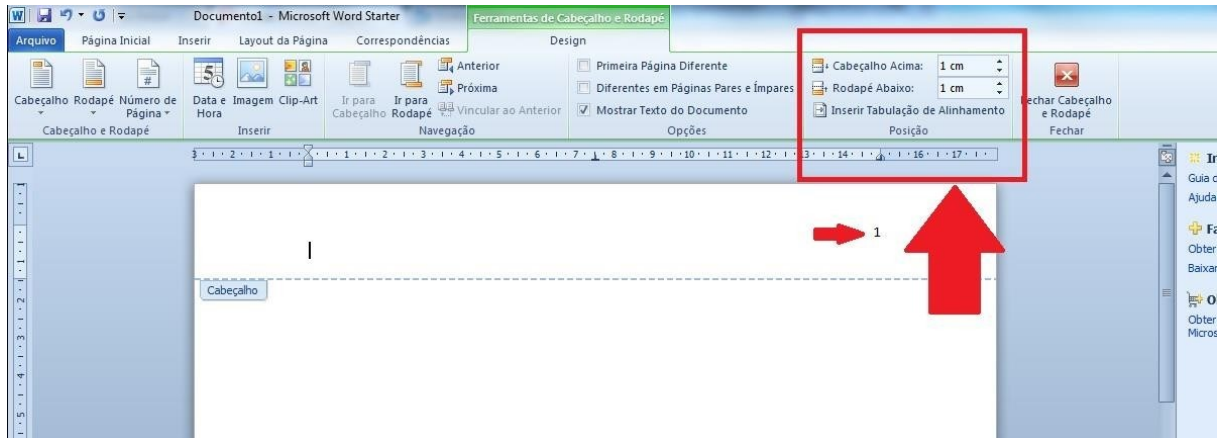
Documento1 - Microsoft Word Starter

Ferramentas de Cabeçalho e Rodapé

Arquivo | Página Inicial | Inserir | Layout da Página | Correspondências | Design

Cabeçalho | Rodapé | Número de Página

Cabeçalho e Rodapé

Data e Hora | Imagem | Clip-Art

Inserir

Ir para Cabeçalho | Ir para Rodapé | Anterior | Próxima | Vincular ao Anterior

Navegação

Primeira Página Diferente
Diferentes em Páginas Pares e Ímpares
Mostrar Texto do Documento

Opções

Cabeçalho Acima: 1 cm
Rodapé Abaixo: 1 cm
Inserir Tabulação de Alinhamento

Posição

Fechar Cabeçalho e Rodapé

Fechar

3 · 2 · 1 · 1 · 2 · 3 · 4 · 5 · 6 · 7 · 8 · 9 · 10 · 11 · 12 · 13 · 14 · 16 · 17

1

Cabeçalho

Ir
Guia d
Ajuda
Fa
Obter
Baixar
O
Obter
Micros